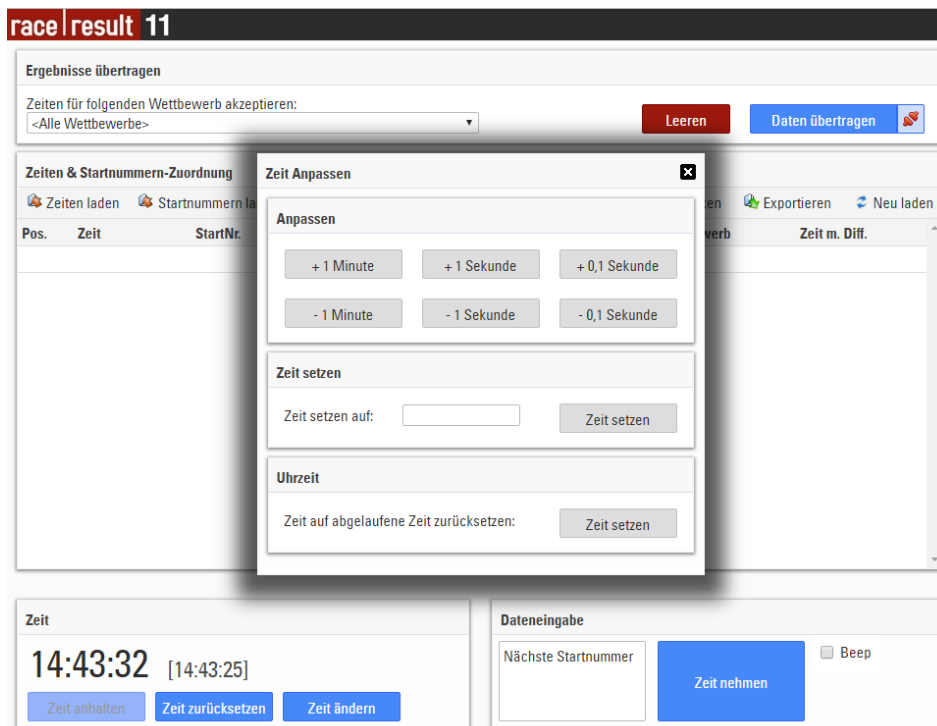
race result 11

Ergebnisse übertragen

Zeiten für folgenden Wettbewerb akzeptieren:
<Alle Wettbewerbe>

Leeren

Daten übertragen

Zeiten & Startnummern-Zuordnung

Zeiten laden  Startnummern la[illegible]  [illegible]en  Exportieren  Neu laden

| Pos. | Zeit | StartNr. | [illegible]erb | Zeit m. Diff. |
|---|---|---|---|---|

Zeit Anpassen

Anpassen

+ 1 Minute  + 1 Sekunde  + 0,1 Sekunde

- 1 Minute  - 1 Sekunde  - 0,1 Sekunde

Zeit setzen

Zeit setzen auf:  Zeit setzen

Uhrzeit

Zeit auf abgelaufene Zeit zurücksetzen:  Zeit setzen

Zeit

14:43:32 [14:43:25]

Zeit anhalten  Zeit zurücksetzen  Zeit ändern

Dateneingabe

Nächste Startnummer

Zeit nehmen

Beep